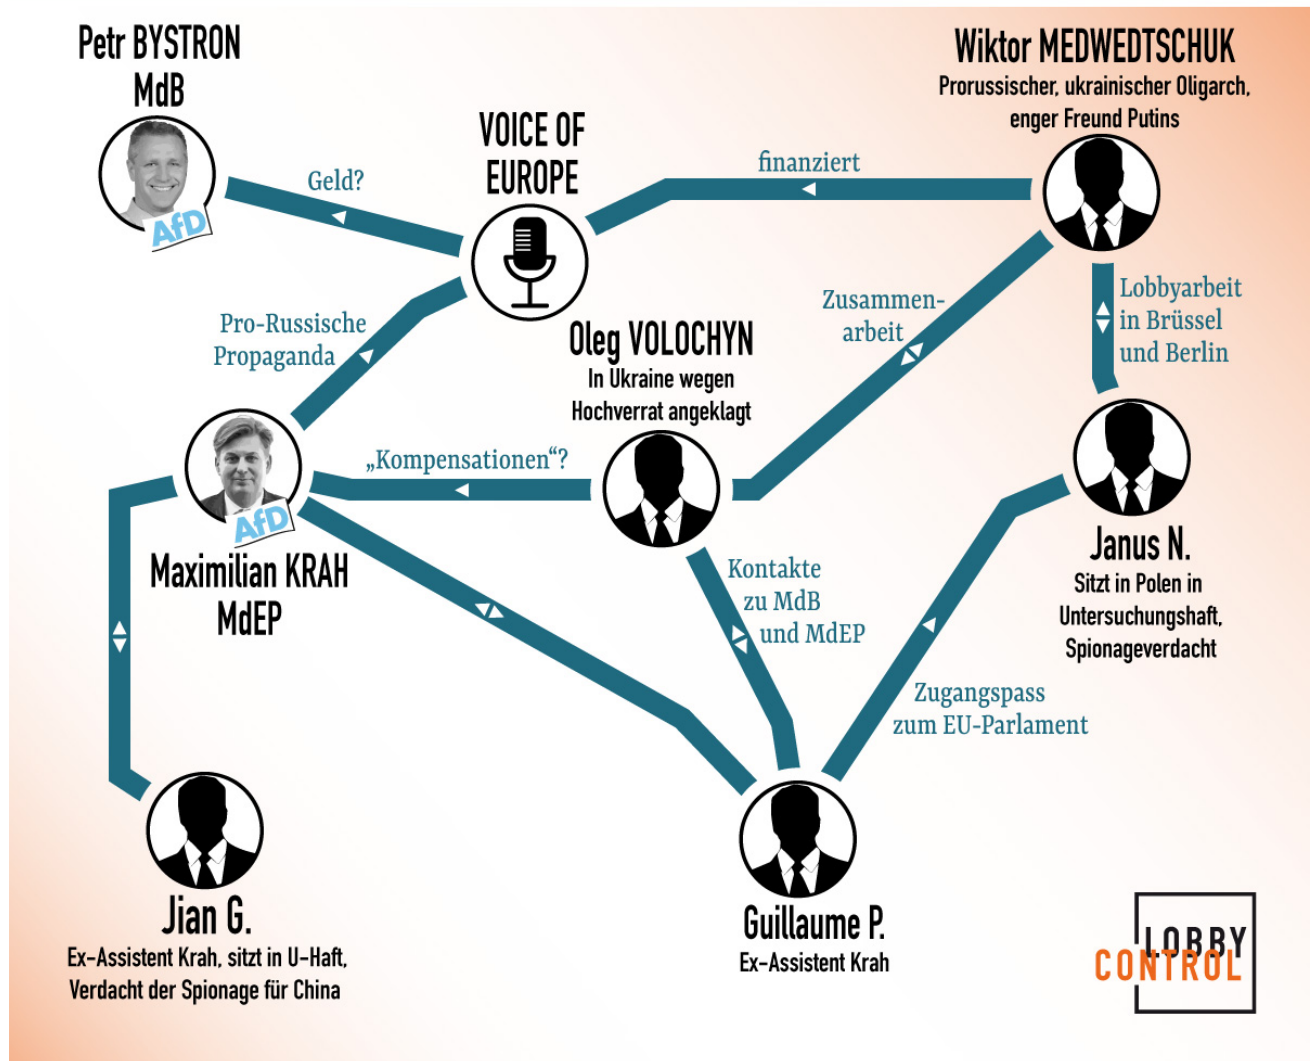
Petr BYSTRON
MdB

AfD

VOICE OF EUROPE

Wiktor MEDWEDTSCHUK
Prorussischer, ukrainischer Oligarch, enger Freund Putins

Geld?

finanziert

Pro-Russische Propaganda

Oleg VOLOCHYN
In Ukraine wegen Hochverrat angeklagt

Zusammen-arbeit

Lobbyarbeit in Brüssel und Berlin

„Kompensationen"?

AfD

Maximilian KRAH
MdEP

Kontakte zu MdB und MdEP

Janus N.
Sitzt in Polen in Untersuchungshaft, Spionageverdacht

Zugangspass zum EU-Parlament

Jian G.
Ex-Assistent Krah, sitzt in U-Haft, Verdacht der Spionage für China

Guillaume P.
Ex-Assistent Krah

LOBBY CONTROL